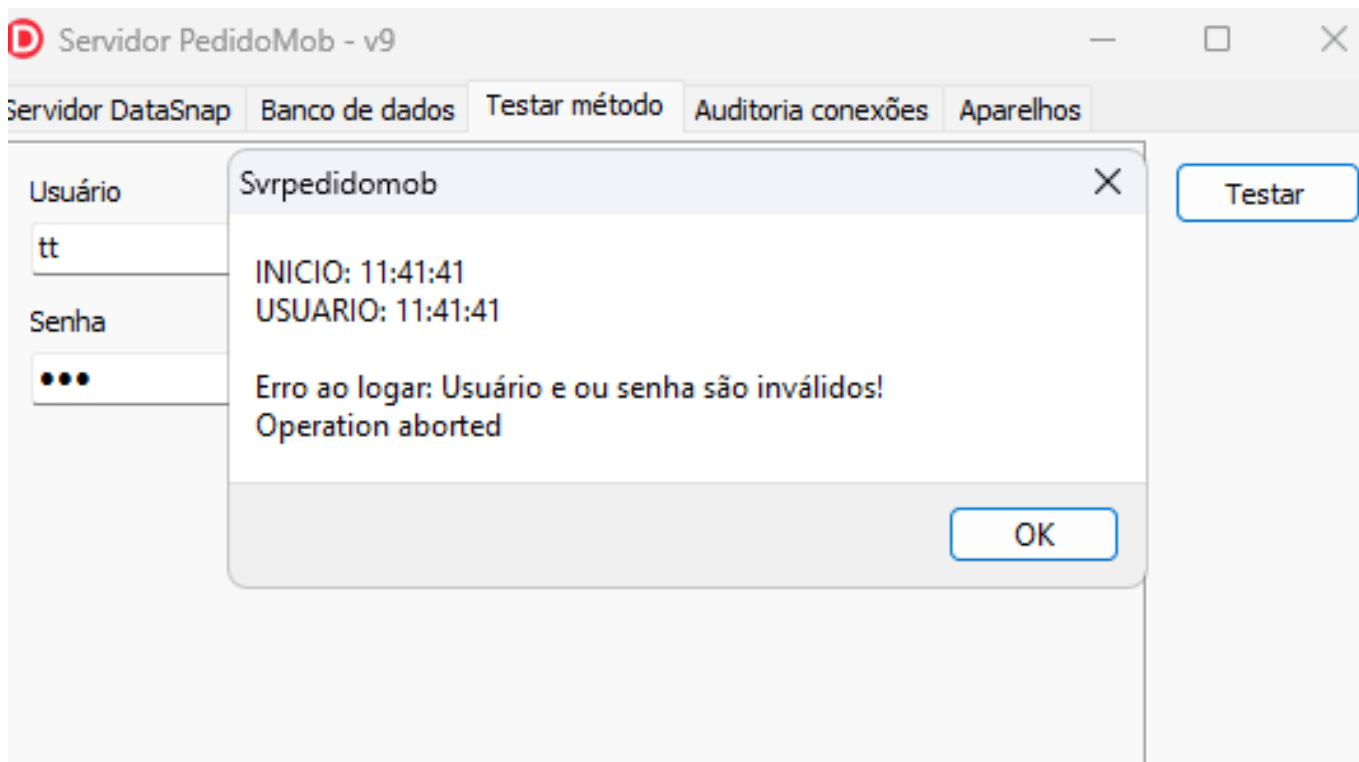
Servidor PedidoMob - v9

Servidor DataSnap | Banco de dados | Testar método | Auditoria conexões | Aparelhos

Usuário
tt
Senha
•••

Testar

Svrpedidomob

INICIO: 11:41:41
USUARIO: 11:41:41

Erro ao logar: Usuário e ou senha são inválidos!
Operation aborted

OK